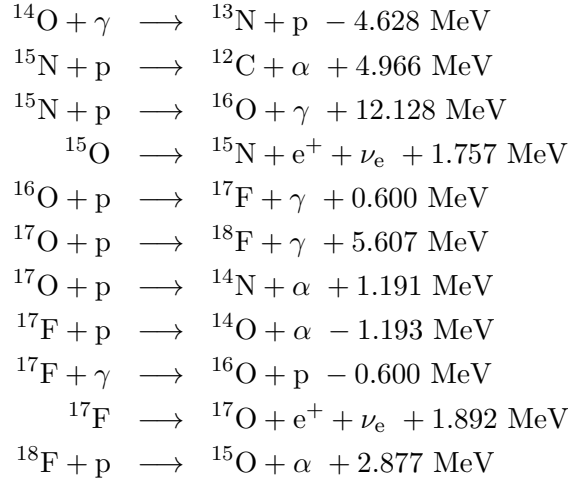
$^{14}\mathrm{O} + \gamma \longrightarrow {}^{13}\mathrm{N} + \mathrm{p} \ - 4.628\ \mathrm{MeV}$
$^{15}\mathrm{N} + \mathrm{p} \longrightarrow {}^{12}\mathrm{C} + \alpha \ + 4.966\ \mathrm{MeV}$
$^{15}\mathrm{N} + \mathrm{p} \longrightarrow {}^{16}\mathrm{O} + \gamma \ + 12.128\ \mathrm{MeV}$
$^{15}\mathrm{O} \longrightarrow {}^{15}\mathrm{N} + \mathrm{e}^{+} + \nu_{\mathrm{e}} \ + 1.757\ \mathrm{MeV}$
$^{16}\mathrm{O} + \mathrm{p} \longrightarrow {}^{17}\mathrm{F} + \gamma \ + 0.600\ \mathrm{MeV}$
$^{17}\mathrm{O} + \mathrm{p} \longrightarrow {}^{18}\mathrm{F} + \gamma \ + 5.607\ \mathrm{MeV}$
$^{17}\mathrm{O} + \mathrm{p} \longrightarrow {}^{14}\mathrm{N} + \alpha \ + 1.191\ \mathrm{MeV}$
$^{17}\mathrm{F} + \mathrm{p} \longrightarrow {}^{14}\mathrm{O} + \alpha \ - 1.193\ \mathrm{MeV}$
$^{17}\mathrm{F} + \gamma \longrightarrow {}^{16}\mathrm{O} + \mathrm{p} \ - 0.600\ \mathrm{MeV}$
$^{17}\mathrm{F} \longrightarrow {}^{17}\mathrm{O} + \mathrm{e}^{+} + \nu_{\mathrm{e}} \ + 1.892\ \mathrm{MeV}$
$^{18}\mathrm{F} + \mathrm{p} \longrightarrow {}^{15}\mathrm{O} + \alpha \ + 2.877\ \mathrm{MeV}$